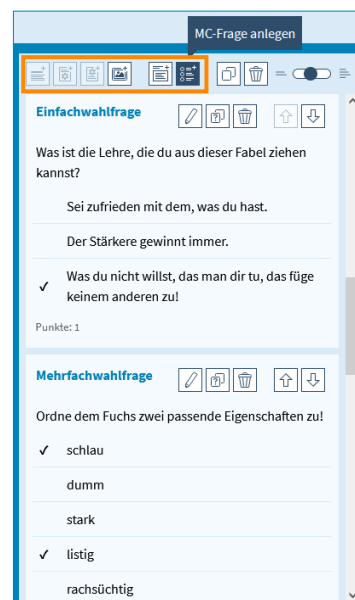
MC-Frage anlegen

Einfachwahlfrage

Was ist die Lehre, die du aus dieser Fabel ziehen kannst?

Sei zufrieden mit dem, was du hast.

Der Stärkere gewinnt immer.

✓ Was du nicht willst, das man dir tu, das füge keinem anderen zu!

Punkte: 1

Mehrfachwahlfrage

Ordne dem Fuchs zwei passende Eigenschaften zu!

✓ schlau

dumm

stark

✓ listig

rachsüchtig